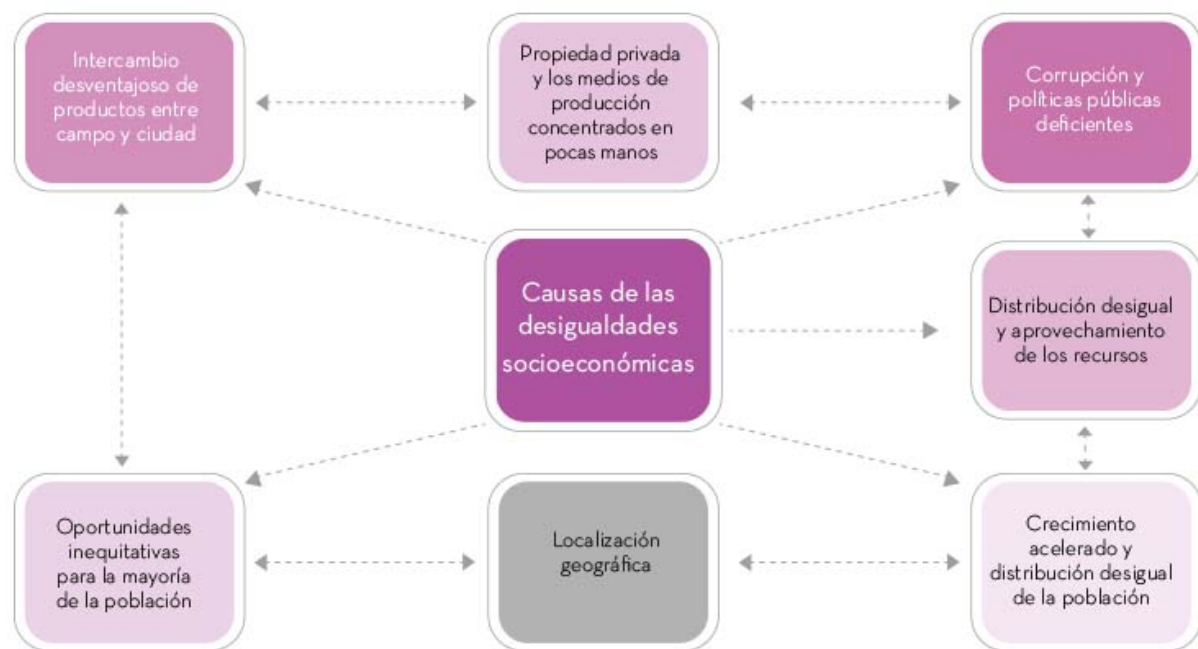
Intercambio desventajoso de productos entre campo y ciudad

Propiedad privada y los medios de producción concentrados en pocas manos

Corrupción y políticas públicas deficientes

Causas de las desigualdades socioeconómicas

Distribución desigual y aprovechamiento de los recursos

Oportunidades inequitativas para la mayoría de la población

Localización geográfica

Crecimiento acelerado y distribución desigual de la población